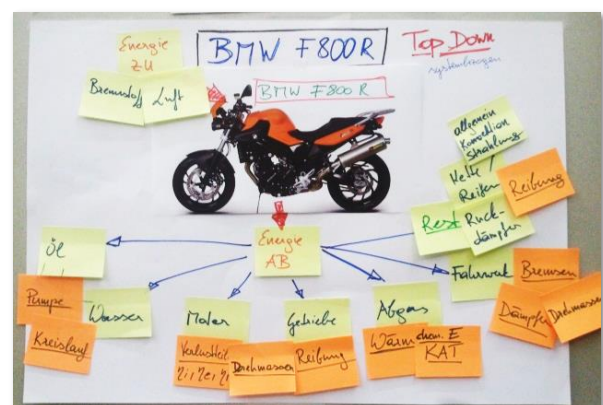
BMW F800R

Top Down

Systemgrenzen

Energie ZU

Brennstoff

Luft

BMW F800R

allgemein Konvektion Strahlung

Kette / Reifen

Reibung

Rest

Rückdämpfer

Energie AB

Öl

Pumpe

Kreislauf

Wasser

Motor

Verlustleistung

Getriebe

Drehmassen

Reibung

Abgas

Wärme

chem. E KAT

Fahrwerk

Bremsen

Dämpfer

Drehmassen